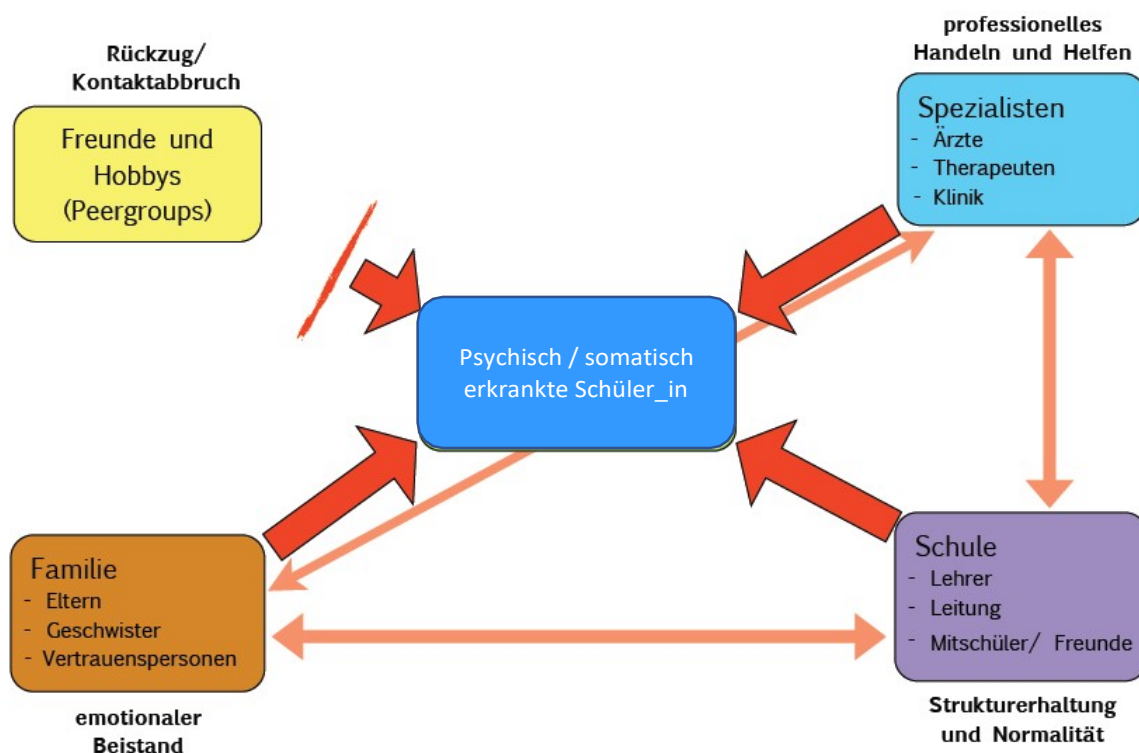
Rückzug/
Kontaktabbruch

Freunde und Hobbys (Peergroups)

professionelles
Handeln und Helfen

Spezialisten
- Ärzte
- Therapeuten
- Klinik

Psychisch / somatisch erkrankte Schüler_in

Familie
- Eltern
- Geschwister
- Vertrauenspersonen

emotionaler
Beistand

Schule
- Lehrer
- Leitung
- Mitschüler/ Freunde

Strukturerhaltung
und Normalität